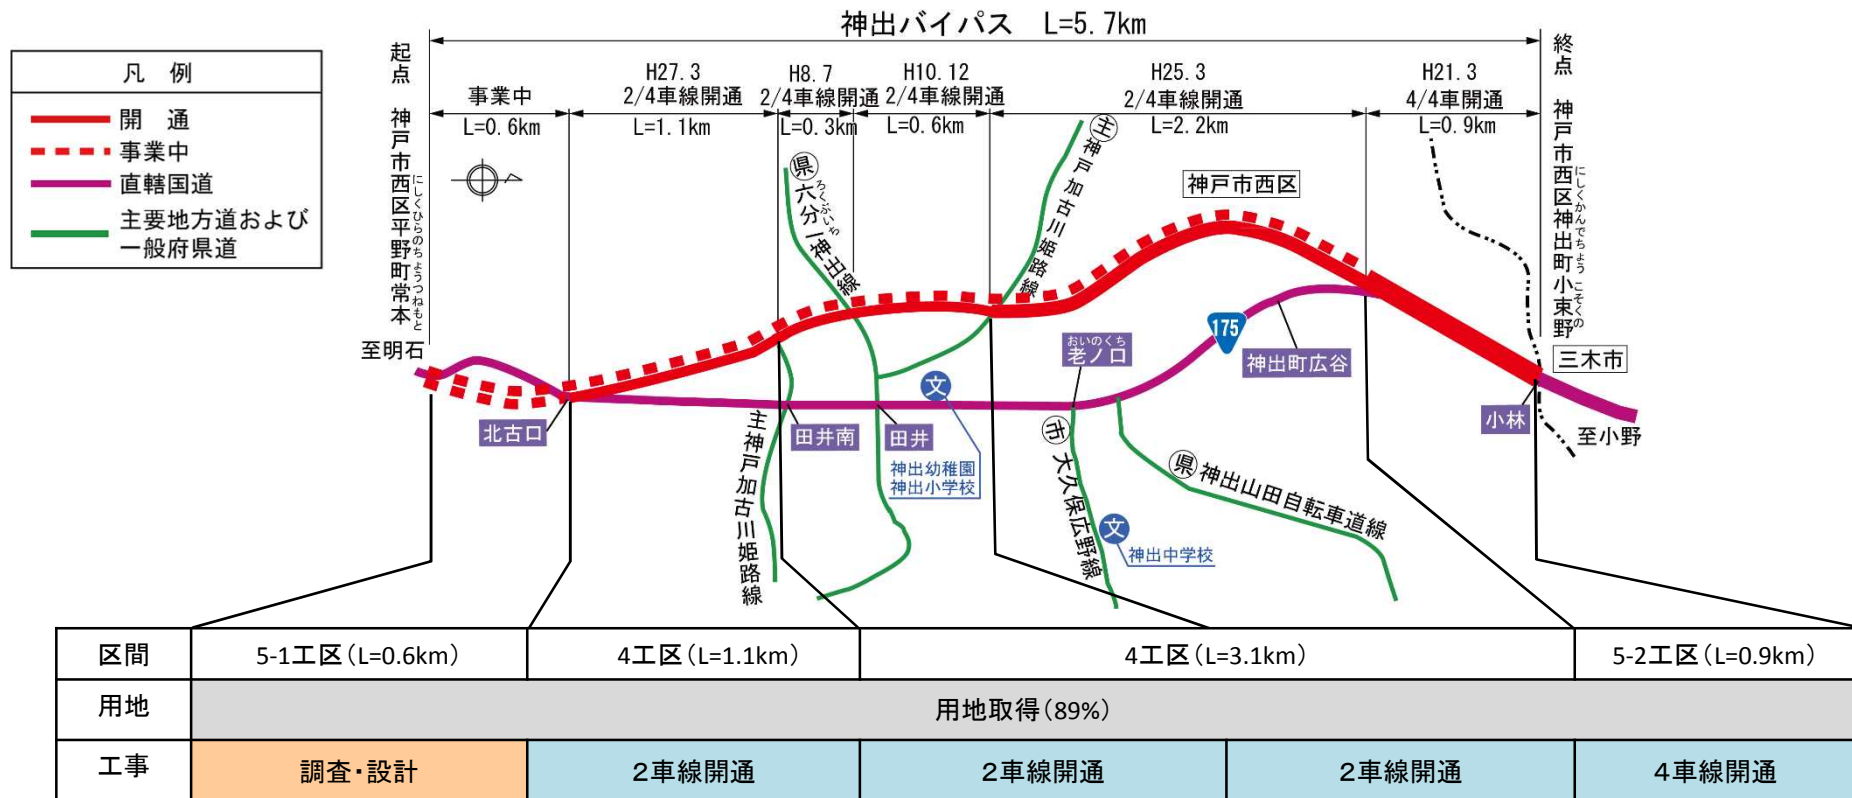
凡　例
開　通
事業中
直轄国道
主要地方道および一般府県道

神出バイパス　L=5.7km

起点　神戸市西区平野町常本（にしくひらのちょうつねもと）
終点　神戸市西区神出町小束野（にしくかんでちょうこそくの）

事業中　L=0.6km
H27.3　2/4車線開通　L=1.1km
H8.7　2/4車線開通　L=0.3km
H10.12　2/4車線開通　L=0.6km
H25.3　2/4車線開通　L=2.2km
H21.3　4/4車開通　L=0.9km

至明石
北古口
主 神戸加古川姫路線
県 六分一神出線（ろくぶいち）
田井南
田井
文
神出幼稚園
神出小学校
主 神戸加古川姫路線
神戸市西区
老ノ口（おいのくち）
市 大久保広野線
文
神出中学校
県 神出山田自転車道線
175
神出町広谷
小林
三木市
至小野

| 区間 | 5-1工区（L=0.6km） | 4工区（L=1.1km） | 4工区（L=3.1km） | | 5-2工区（L=0.9km） |
|---|---|---|---|---|---|
| 用地 | 用地取得（89%） | | | | |
| 工事 | 調査・設計 | 2車線開通 | 2車線開通 | 2車線開通 | 4車線開通 |